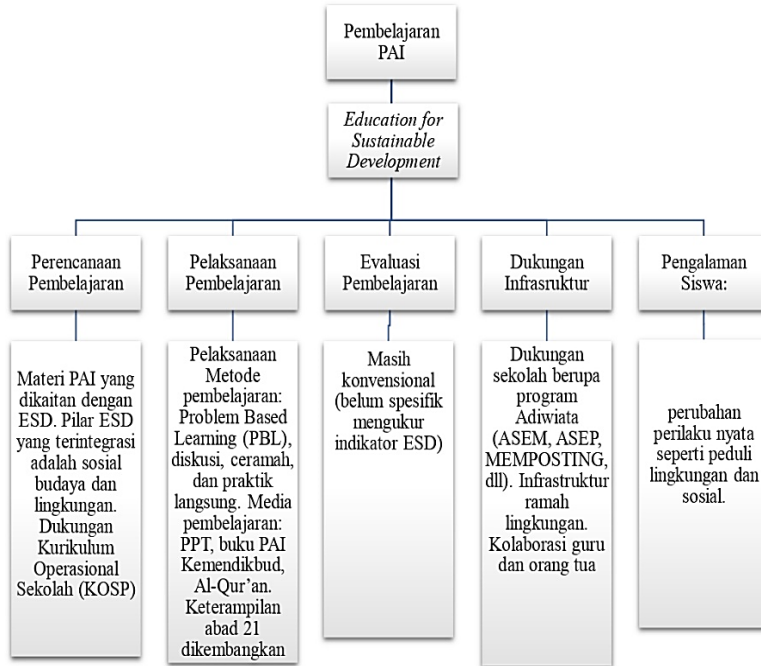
Pembelajaran PAI

Education for Sustainable Development

Perencanaan Pembelajaran

Pelaksanaan Pembelajaran

Evaluasi Pembelajaran

Dukungan Infrasruktur

Pengalaman Siswa:

Materi PAI yang dikaitan dengan ESD. Pilar ESD yang terintegrasi adalah sosial budaya dan lingkungan. Dukungan Kurikulum Operasional Sekolah (KOSP)

Pelaksanaan Metode pembelajaran: Problem Based Learning (PBL), diskusi, ceramah, dan praktik langsung. Media pembelajaran: PPT, buku PAI Kemendikbud, Al-Qur'an. Keterampilan abad 21 dikembangkan

Masih konvensional (belum spesifik mengukur indikator ESD)

Dukungan sekolah berupa program Adiwiata (ASEM, ASEP, MEMPOSTING, dll). Infrastruktur ramah lingkungan. Kolaborasi guru dan orang tua

perubahan perilaku nyata seperti peduli lingkungan dan sosial.